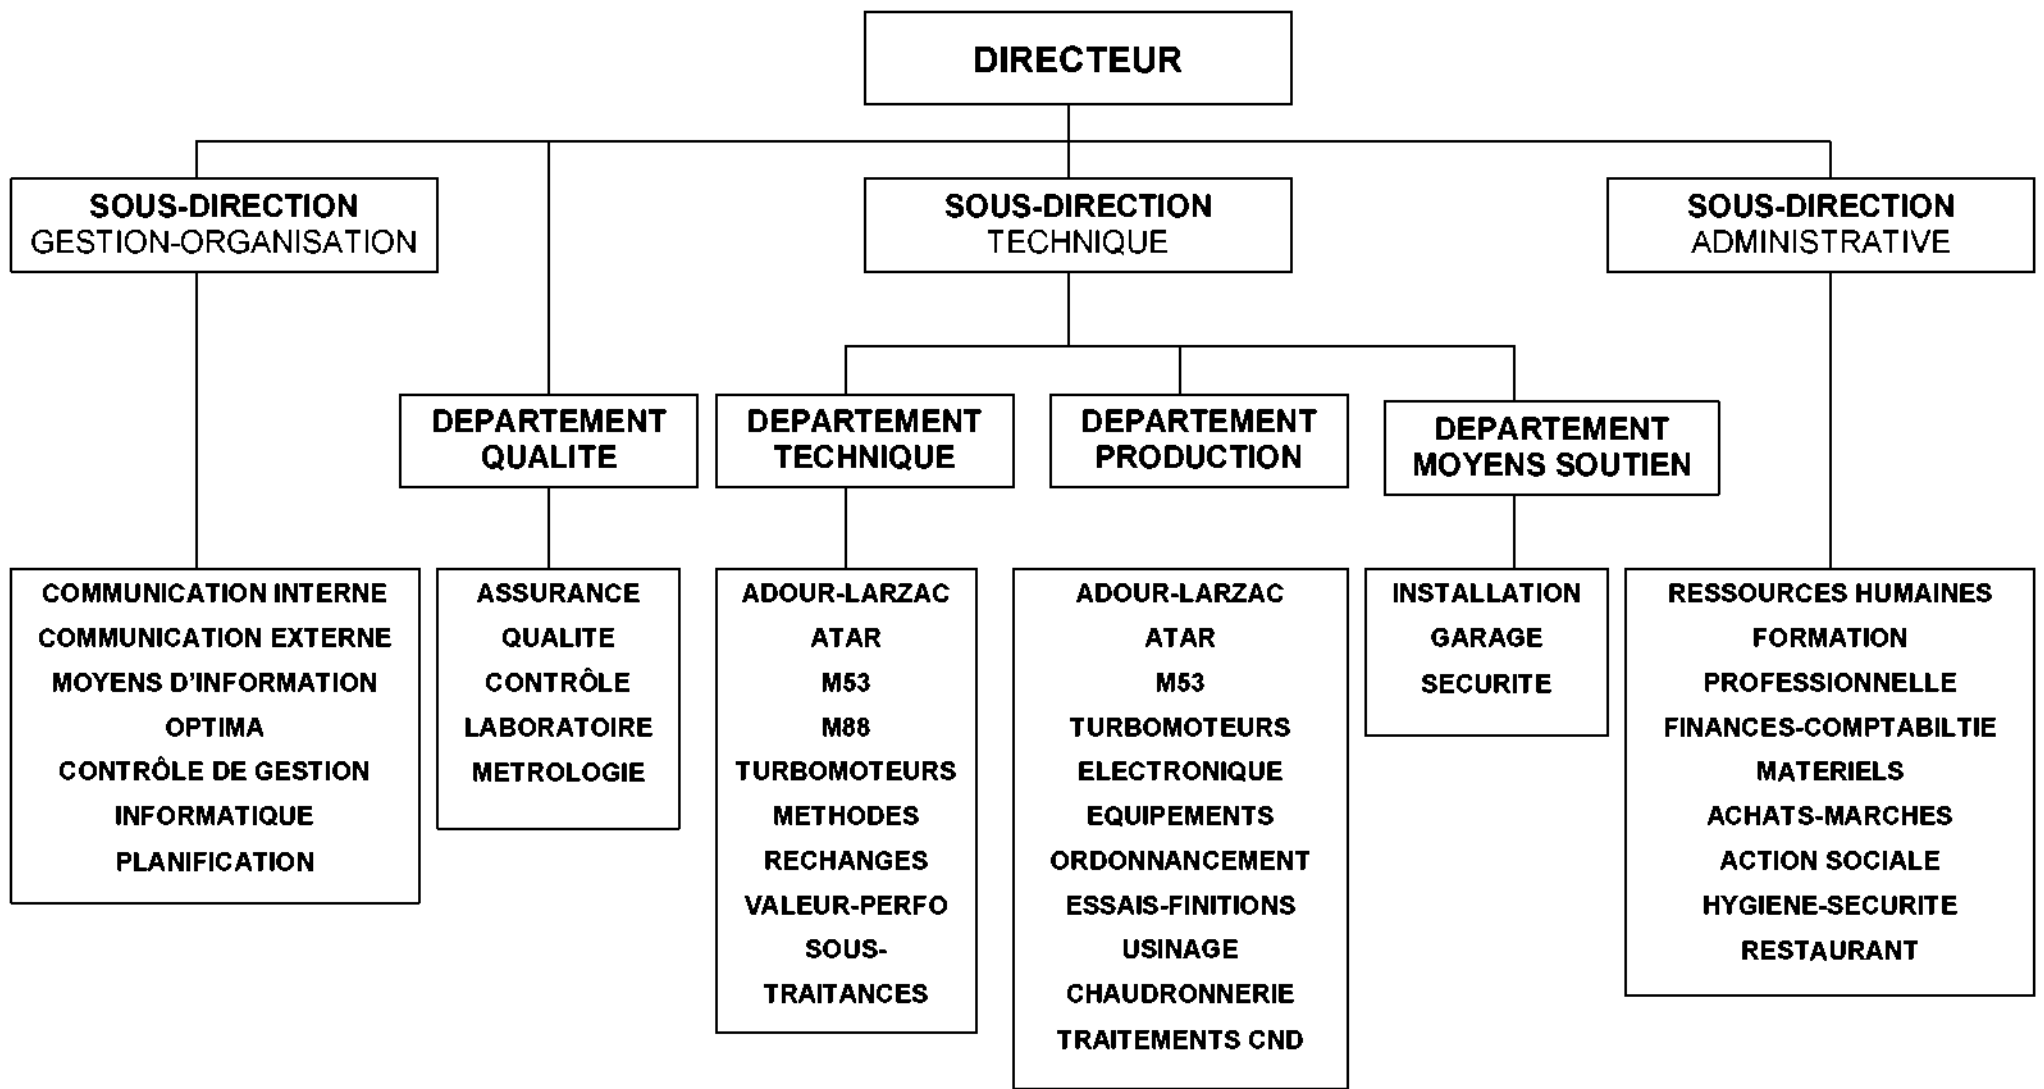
DIRECTEUR

SOUS-DIRECTION
GESTION-ORGANISATION

SOUS-DIRECTION
TECHNIQUE

SOUS-DIRECTION
ADMINISTRATIVE

DEPARTEMENT
QUALITE

DEPARTEMENT
TECHNIQUE

DEPARTEMENT
PRODUCTION

DEPARTEMENT
MOYENS SOUTIEN

COMMUNICATION INTERNE
COMMUNICATION EXTERNE
MOYENS D'INFORMATION
OPTIMA
CONTRÔLE DE GESTION
INFORMATIQUE
PLANIFICATION

ASSURANCE
QUALITE
CONTRÔLE
LABORATOIRE
METROLOGIE

ADOUR-LARZAC
ATAR
M53
M88
TURBOMOTEURS
METHODES
RECHANGES
VALEUR-PERFO
SOUS-TRAITANCES

ADOUR-LARZAC
ATAR
M53
TURBOMOTEURS
ELECTRONIQUE
EQUIPEMENTS
ORDONNANCEMENT
ESSAIS-FINITIONS
USINAGE
CHAUDRONNERIE
TRAITEMENTS CND

INSTALLATION
GARAGE
SECURITE

RESSOURCES HUMAINES
FORMATION
PROFESSIONNELLE
FINANCES-COMPTABILTIE
MATERIELS
ACHATS-MARCHES
ACTION SOCIALE
HYGIENE-SECURITE
RESTAURANT